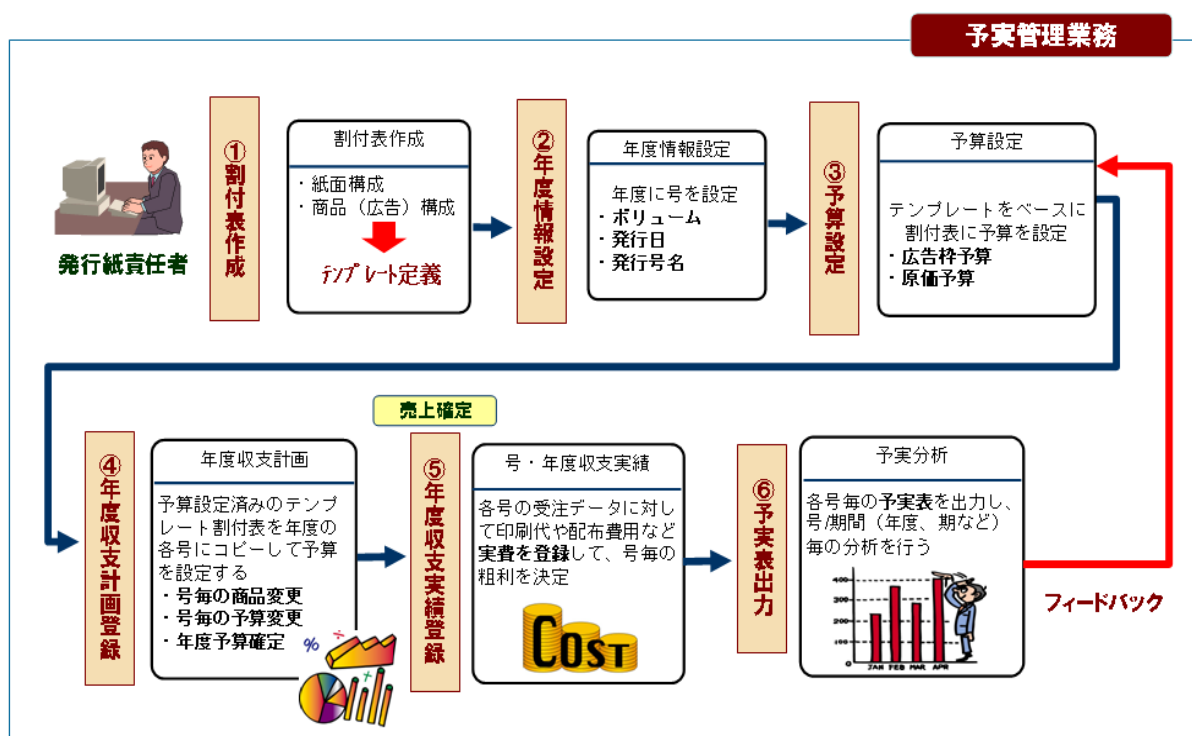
予実管理業務

発行紙責任者

①割付表作成

割付表作成

・紙面構成
・商品（広告）構成

テンプレート定義

②年度情報設定

年度情報設定

年度に号を設定
・ボリューム
・発行日
・発行号名

③予算設定

予算設定

テンプレートをベースに割付表に予算を設定
・広告枠予算
・原価予算

④年度収支計画登録

年度収支計画

予算設定済みのテンプレート割付表を年度の各号にコピーして予算を設定する
・号毎の商品変更
・号毎の予算変更
・年度予算確定

売上確定

⑤年度収支実績登録

号・年度収支実績

各号の受注データに対して印刷代や配布費用など実費を登録して、号毎の粗利を決定

COST

⑥予実表出力

予実分析

各号毎の予実表を出力し、号/期間（年度、期など）毎の分析を行う

400
300
200
100
JAN FEB MAR APR

フィードバック